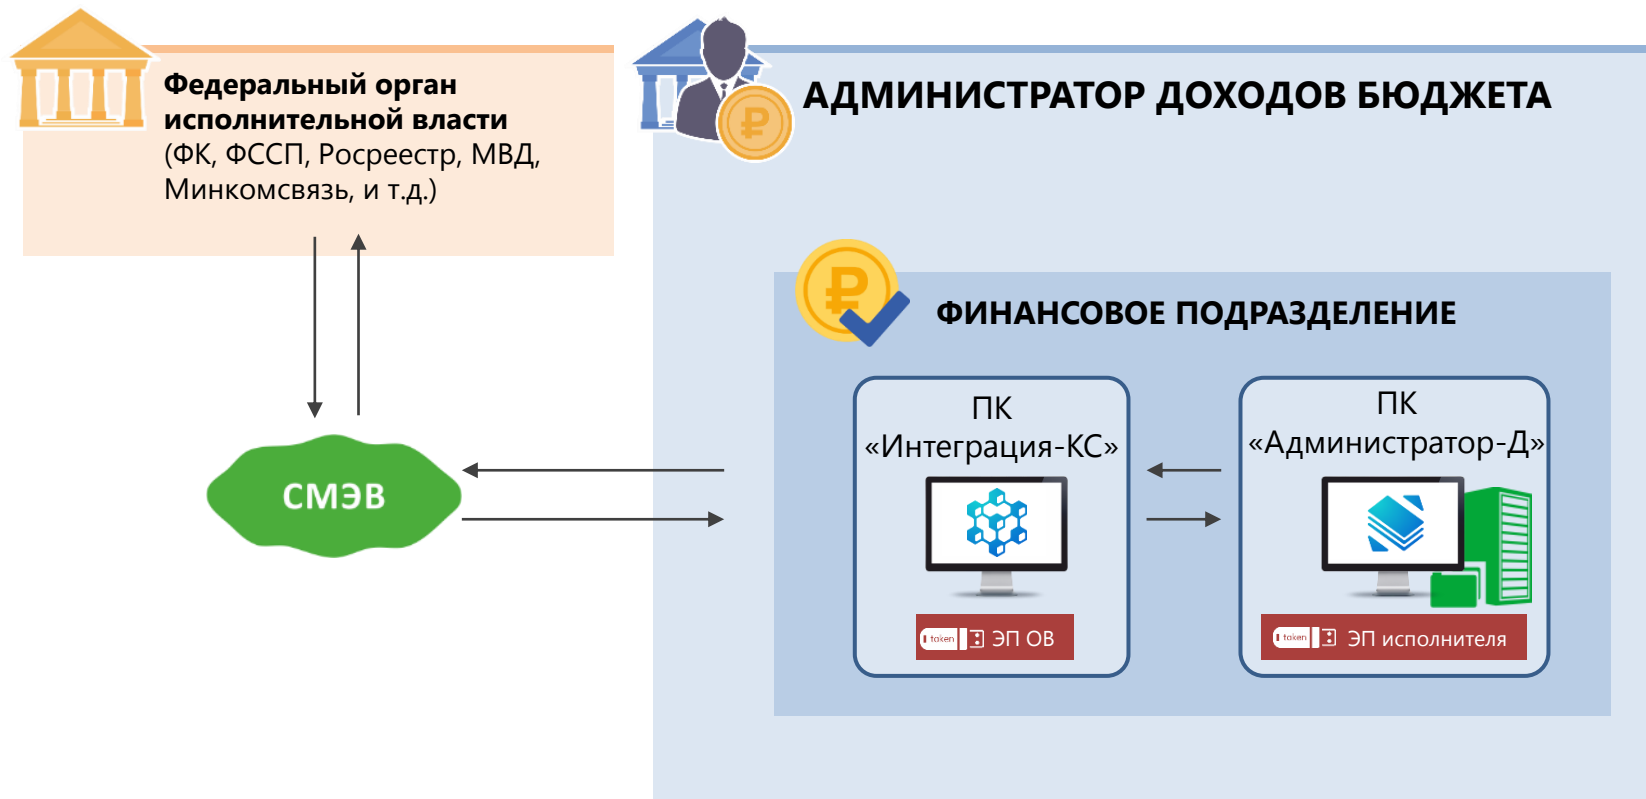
**Федеральный орган исполнительной власти**
(ФК, ФССП, Росреестр, МВД, Минкомсвязь, и т.д.)

АДМИНИСТРАТОР ДОХОДОВ БЮДЖЕТА

ФИНАНСОВОЕ ПОДРАЗДЕЛЕНИЕ

СМЭВ

ПК «Интеграция-КС»

token ЭП ОВ

ПК «Администратор-Д»

token ЭП исполнителя